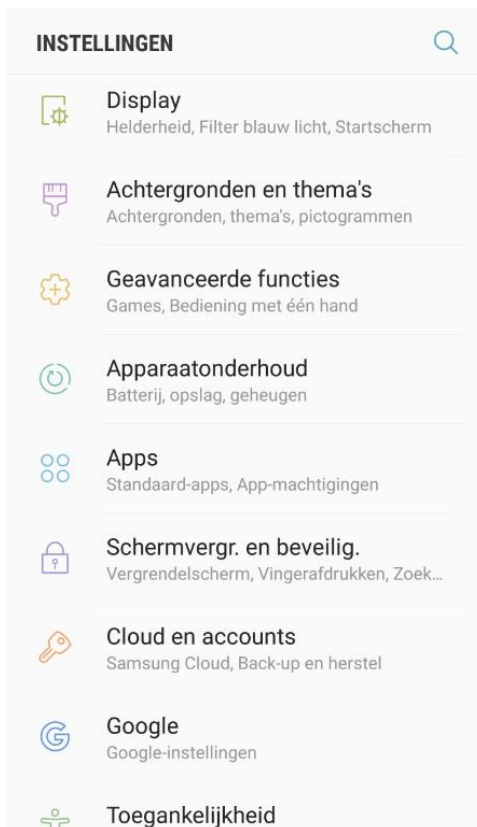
INSTELLINGEN

Display
Helderheid, Filter blauw licht, Startscherm

Achtergronden en thema's
Achtergronden, thema's, pictogrammen

Geavanceerde functies
Games, Bediening met één hand

Apparaatonderhoud
Batterij, opslag, geheugen

Apps
Standaard-apps, App-machtigingen

Schermvergr. en beveilig.
Vergrendelscherm, Vingerafdrukken, Zoek...

Cloud en accounts
Samsung Cloud, Back-up en herstel

Google
Google-instellingen

Toegankelijkheid